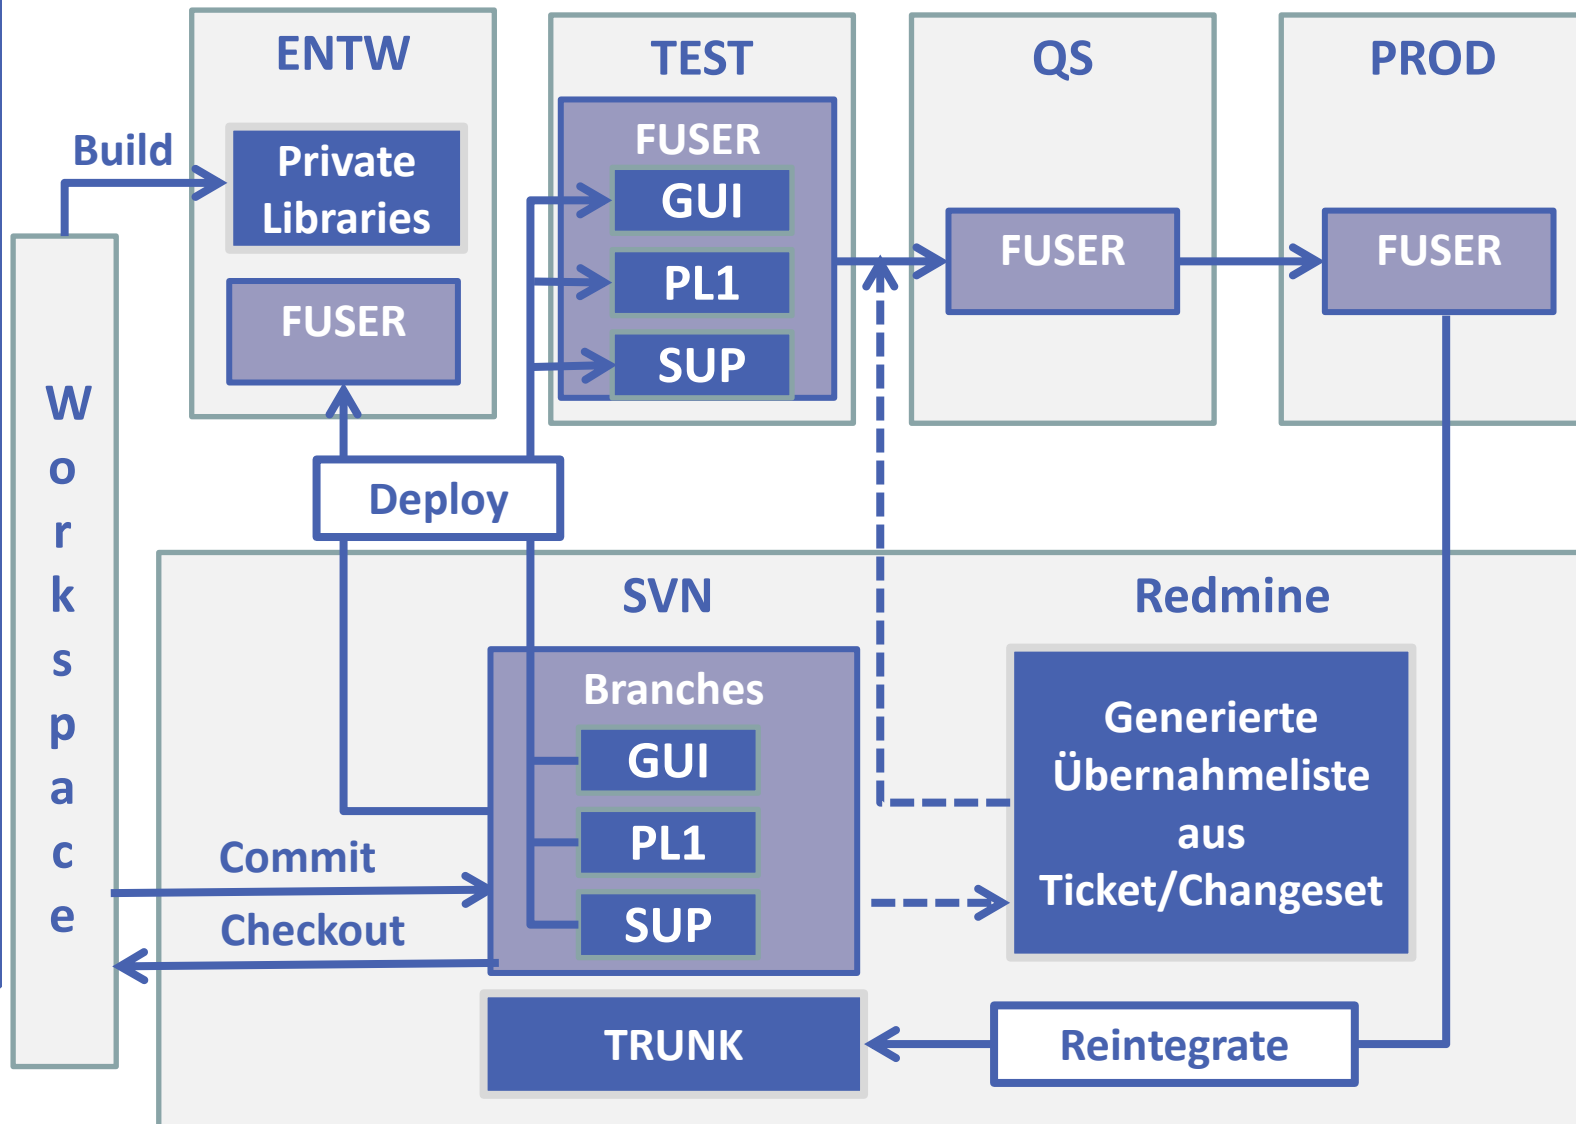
ENTW

TEST

QS

PROD

Build

Private Libraries

FUSER

FUSER

GUI

PL1

SUP

FUSER

FUSER

Workspace

Deploy

SVN

Redmine

Branches

GUI

PL1

SUP

Generierte Übernahmeliste aus Ticket/Changeset

Commit

Checkout

TRUNK

Reintegrate